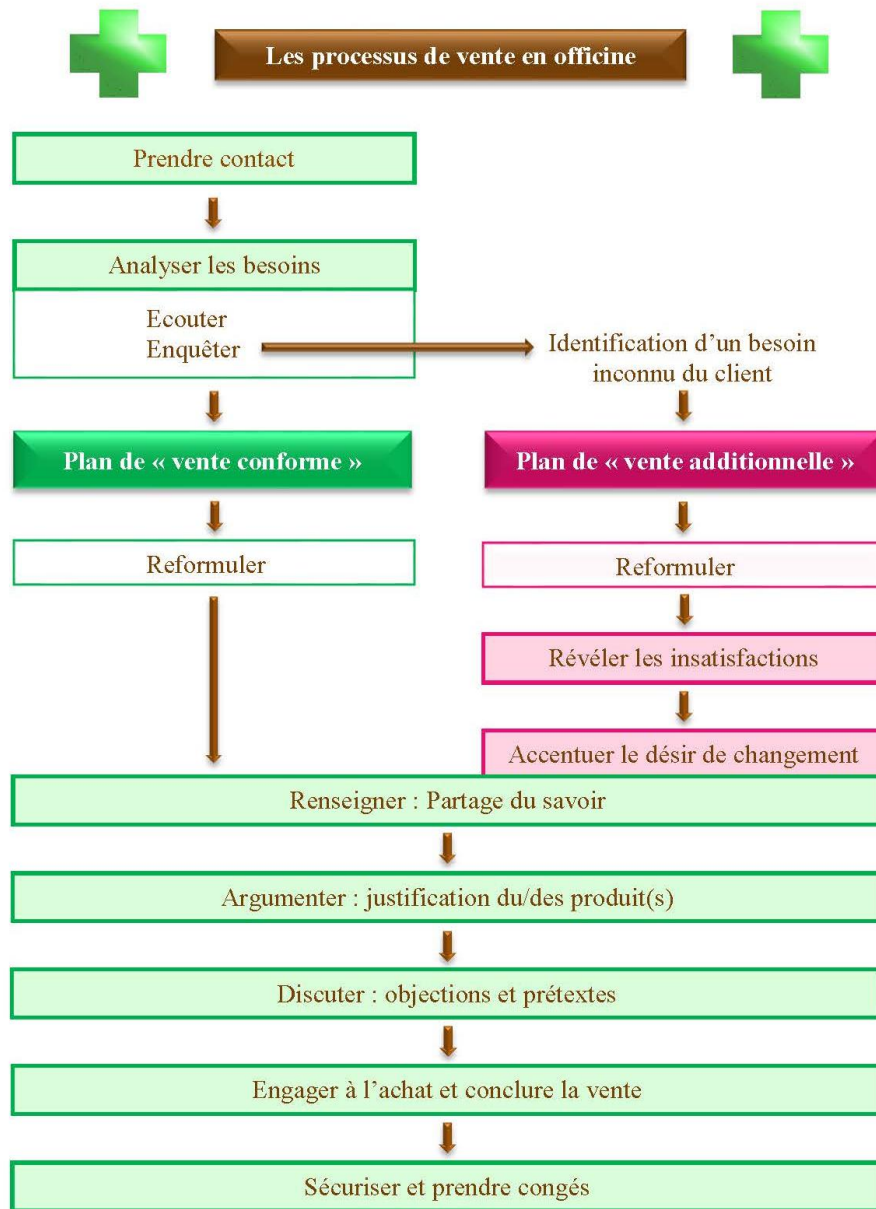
Les processus de vente en officine

Prendre contact

Analyser les besoins

Ecouter
Enquêter

Identification d'un besoin inconnu du client

Plan de « vente conforme »

Plan de « vente additionnelle »

Reformuler

Reformuler

Révéler les insatisfactions

Accentuer le désir de changement

Renseigner : Partage du savoir

Argumenter : justification du/des produit(s)

Discuter : objections et prétextes

Engager à l'achat et conclure la vente

Sécuriser et prendre congés